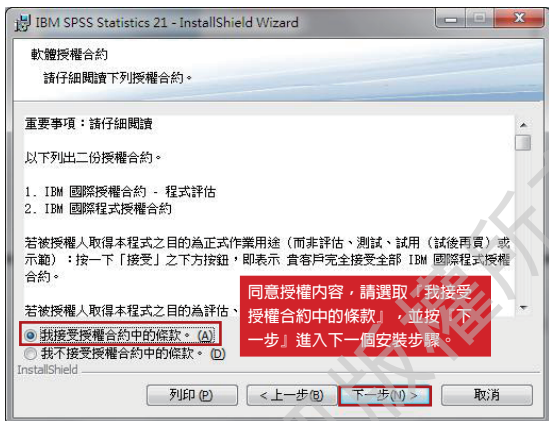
IBM SPSS Statistics 21 - InstallShield Wizard

軟體授權合約

請仔細閱讀下列授權合約。

重要事項：請仔細閱讀

以下列出二份授權合約。

1. IBM 國際授權合約 - 程式評估
2. IBM 國際程式授權合約

若被授權人取得本程式之目的為正式作業用途（而非評估、測試、試用（試後再買）或示範）：按一下「接受」之下方按鈕，即表示 貴客戶完全接受全部 IBM 國際程式授權合約。

若被授權人取得本程式之目的為評估、

同意授權內容，請選取「我接受授權合約中的條款」，並按「下一步」進入下一個安裝步驟。

我接受授權合約中的條款。(A)
我不接受授權合約中的條款。(D)

InstallShield

列印(P)
< 上一步(B)
下一步(N) >
取消